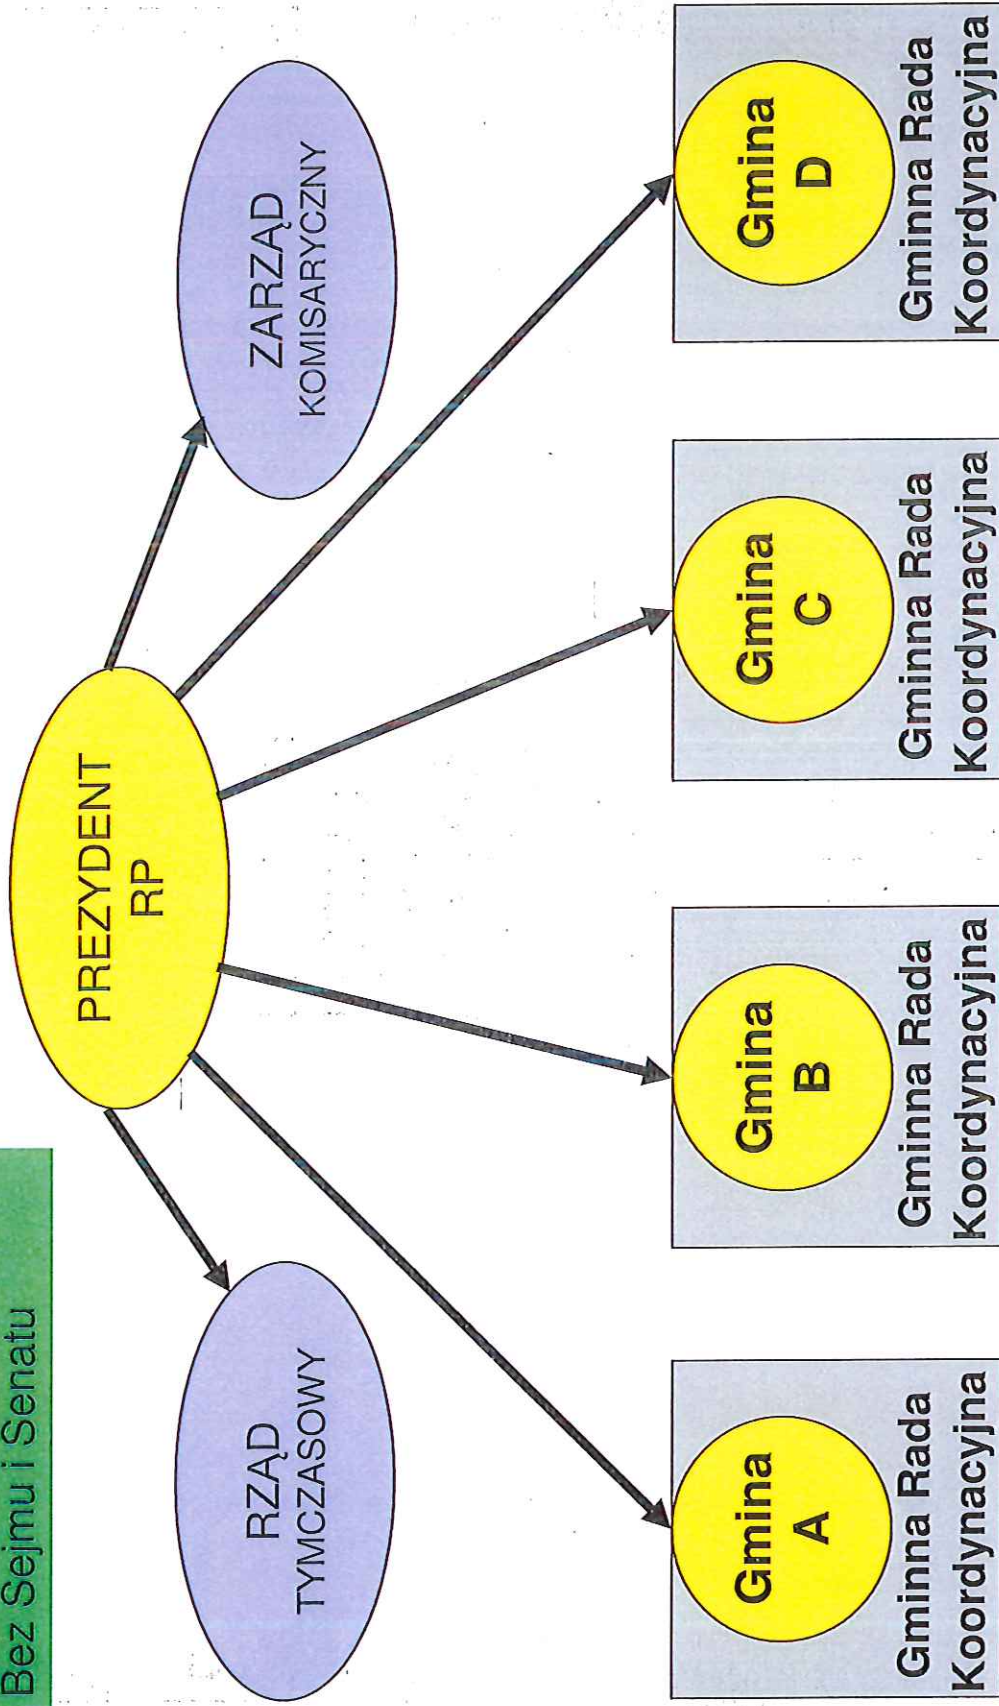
Bez Sejmu i Senatu

PREZYDENT RP

RZĄD TYMCZASOWY

ZARZĄD KOMISARYCZNY

Gmina A

Gminna Rada Koordynacyjna

Gmina B

Gminna Rada Koordynacyjna

Gmina C

Gminna Rada Koordynacyjna

Gmina D

Gminna Rada Koordynacyjna